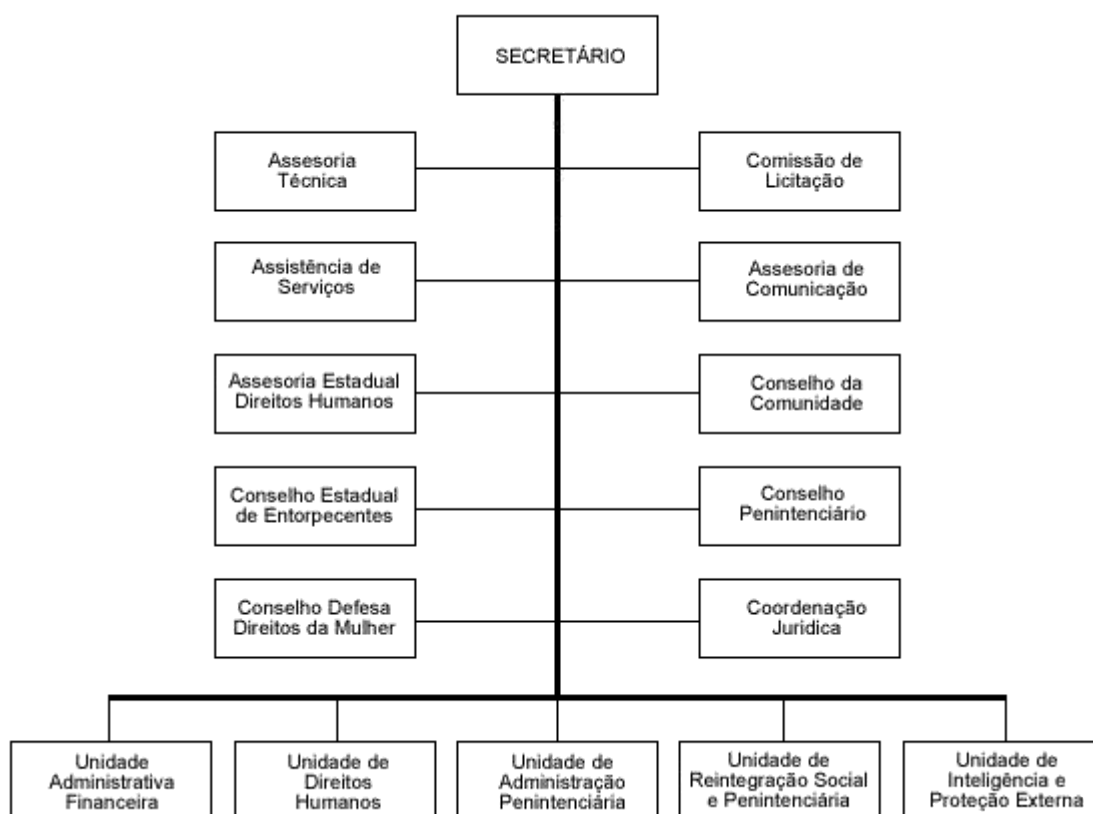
SECRETÁRIO

Assesoria Técnica

Comissão de Licitação

Assistência de Serviços

Assesoria de Comunicação

Assesoria Estadual Direitos Humanos

Conselho da Comunidade

Conselho Estadual de Entorpecentes

Conselho Penintenciário

Conselho Defesa Direitos da Mulher

Coordenação Juridica

Unidade Administrativa Financeira

Unidade de Direitos Humanos

Unidade de Administração Penintenciária

Unidade de Reintegração Social e Penintenciária

Unidade de Inteligência e Proteção Externa